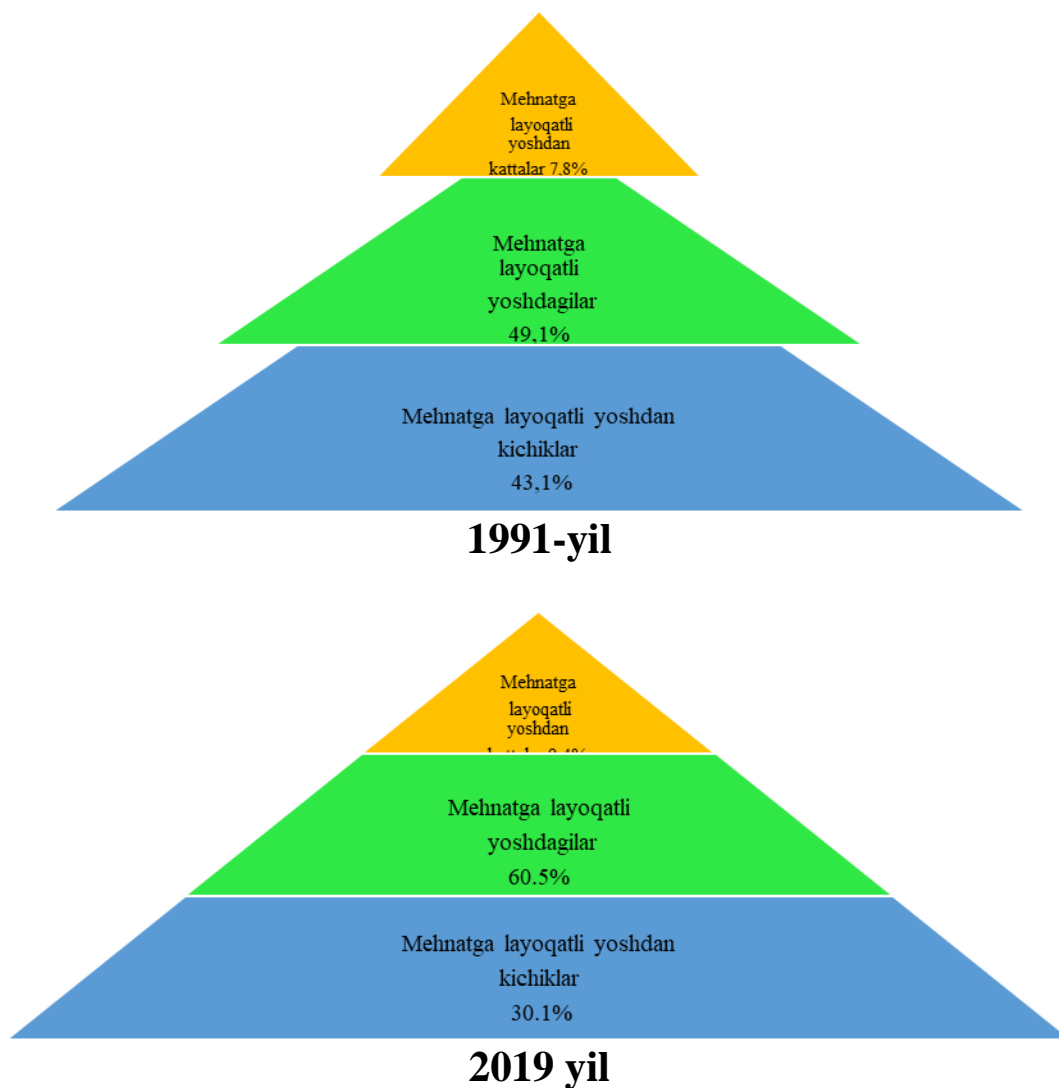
Mehnatga layoqatli yoshdan kattalar 7.8%

Mehnatga layoqatli yoshdagilar 49,1%

Mehnatga layoqatli yoshdan kichiklar 43,1%

1991-yil

Mehnatga layoqatli yoshdan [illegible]

Mehnatga layoqatli yoshdagilar 60.5%

Mehnatga layoqatli yoshdan kichiklar 30.1%

2019 yil